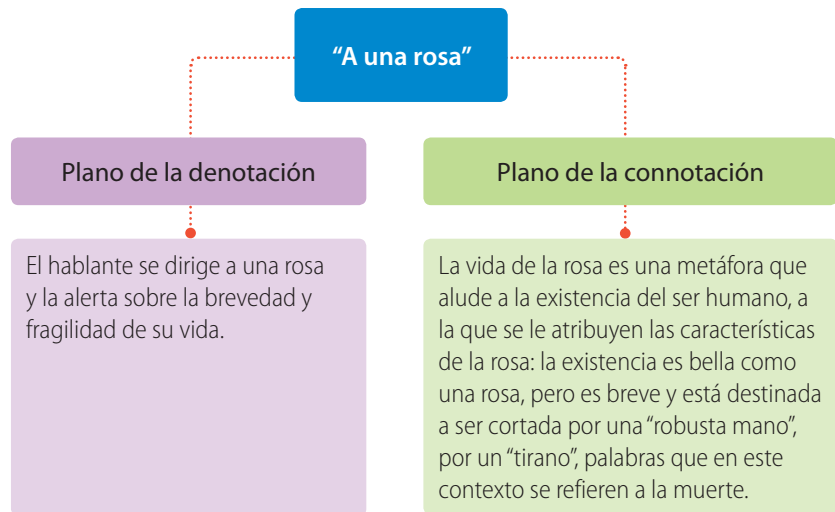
"A una rosa"

Plano de la denotación

El hablante se dirige a una rosa y la alerta sobre la brevedad y fragilidad de su vida.

Plano de la connotación

La vida de la rosa es una metáfora que alude a la existencia del ser humano, a la que se le atribuyen las características de la rosa: la existencia es bella como una rosa, pero es breve y está destinada a ser cortada por una "robusta mano", por un "tirano", palabras que en este contexto se refieren a la muerte.